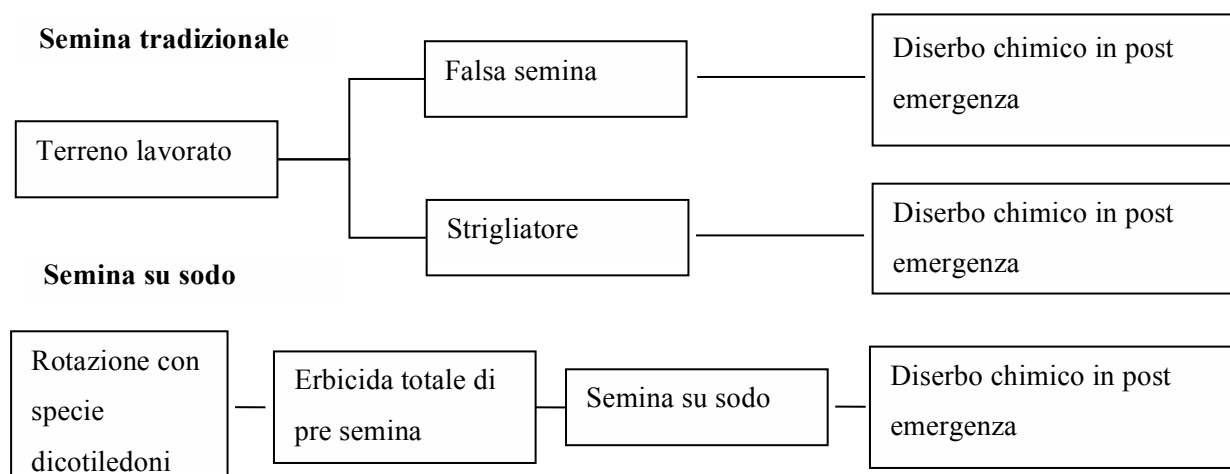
Semina tradizionale

Terreno lavorato

Falsa semina

Diserbo chimico in post emergenza

Strigliatore

Diserbo chimico in post emergenza

Semina su sodo

Rotazione con specie dicotiledoni

Erbicida totale di pre semina

Semina su sodo

Diserbo chimico in post emergenza